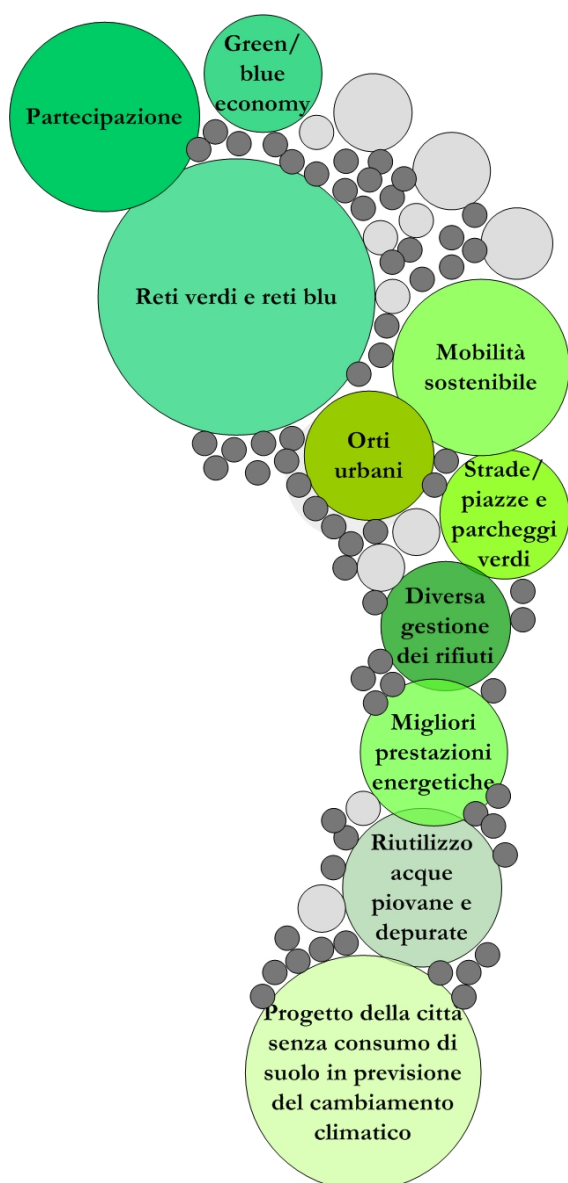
Green/ blue economy

Partecipazione

Reti verdi e reti blu

Mobilità sostenibile

Orti urbani

Strade/ piazze e parcheggi verdi

Diversa gestione dei rifiuti

Migliori prestazioni energetiche

Riutilizzo acque piovane e depurate

Progetto della citta senza consumo di suolo in previsione del cambiamento climatico